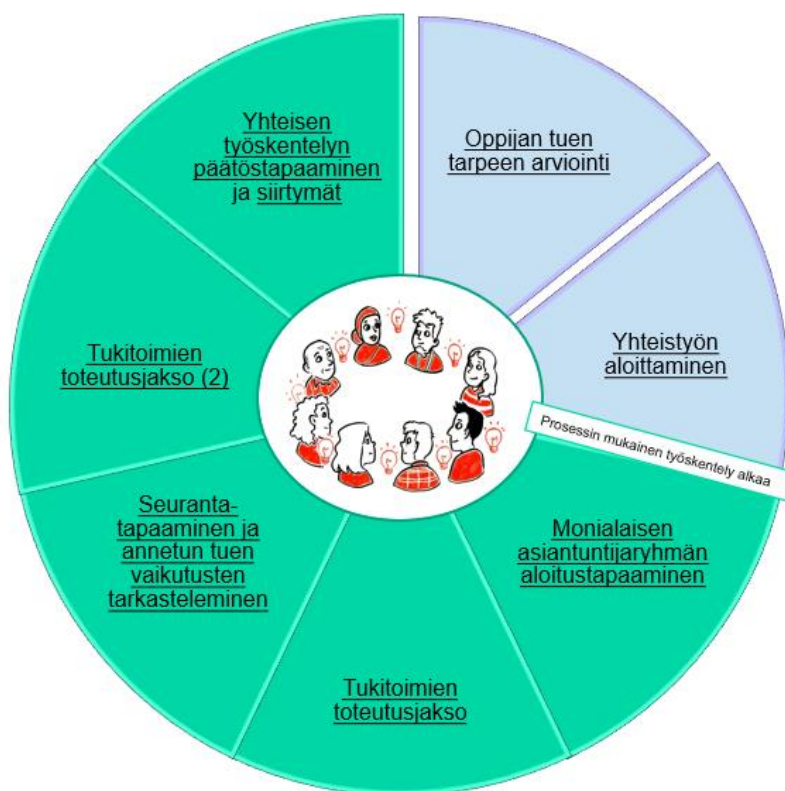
Oppijan tuen tarpeen arviointi

Yhteistyön aloittaminen

Prosessin mukainen työskentely alkaa

Monialaisen asiantuntijaryhmän aloitustapaaminen

Tukitoimien toteutusjakso

Seurantatapaaminen ja annetun tuen vaikutusten tarkasteleminen

Tukitoimien toteutusjakso (2)

Yhteisen työskentelyn päätöstapaaminen ja siirtymät